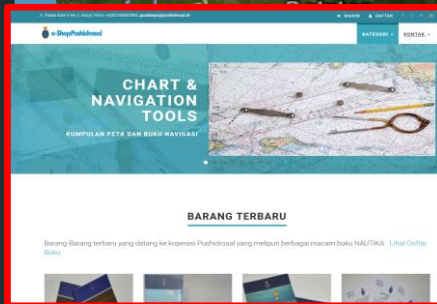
Jl. Pantai Kuta V No. 1, Ancol Timur, +6281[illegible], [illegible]@pushidrosal.id

MASUK DAFTAR

e-ShopPushidrosal

KATEGORI KONTAK

CHART & NAVIGATION TOOLS

KUMPULAN PETA DAN BUKU NAVIGASI

BARANG TERBARU

Barang-Barang terbaru yang datang ke koperasi Pushidrosal yang meliputi berbagai macam buku NAUTIKA. Lihat Daftar Buku